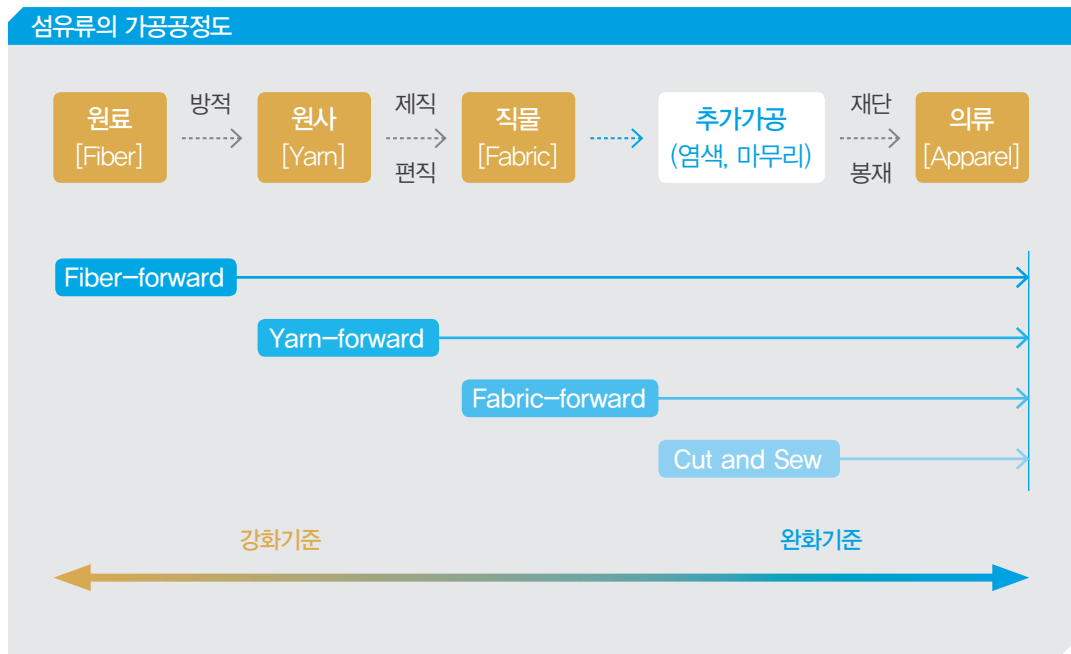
섬유류의 가공공정도

원료
[Fiber]

방적

원사
[Yarn]

제직
편직

직물
[Fabric]

추가가공
(염색, 마무리)

재단
봉재

의류
[Apparel]

Fiber–forward

Yarn–forward

Fabric–forward

Cut and Sew

강화기준

완화기준